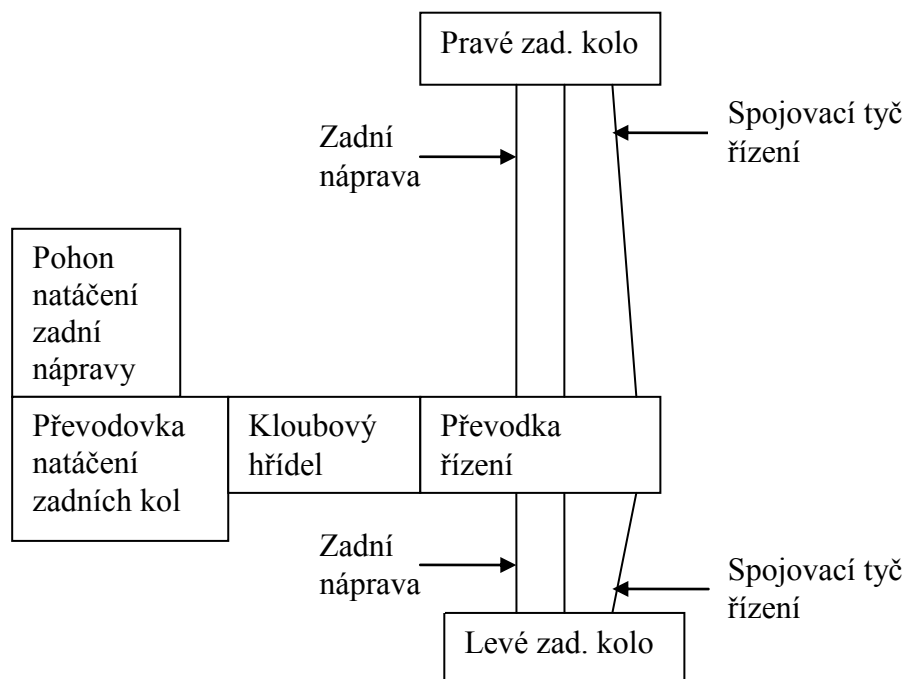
Pravé zad. kolo

Zadní náprava

Spojovací tyč řízení

Pohon natáčení zadní nápravy

Převodovka natáčení zadních kol

Kloubový hřídel

Převodka řízení

Zadní náprava

Spojovací tyč řízení

Levé zad. kolo